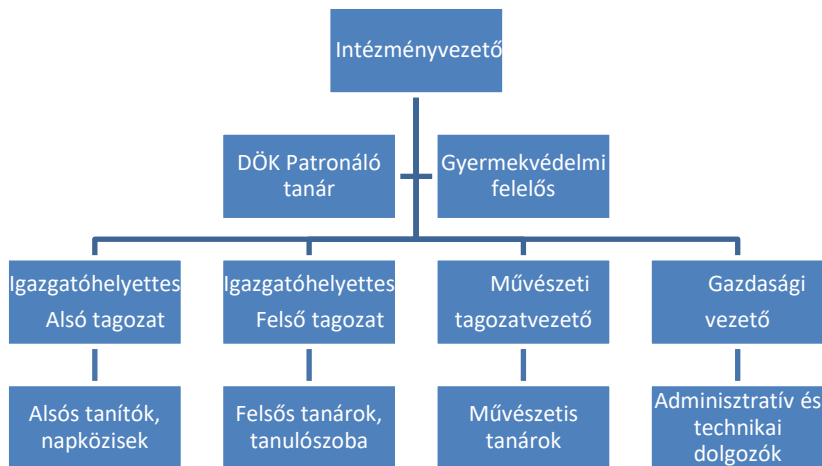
Intézményvezető

DÖK Patronáló tanár

Gyermekvédelmi felelős

Igazgatóhelyettes Alsó tagozat

Igazgatóhelyettes Felső tagozat

Művészeti tagozatvezető

Gazdasági vezető

Alsós tanítók, napközisek

Felsős tanárok, tanulószoba

Művészetis tanárok

Adminisztratív és technikai dolgozók